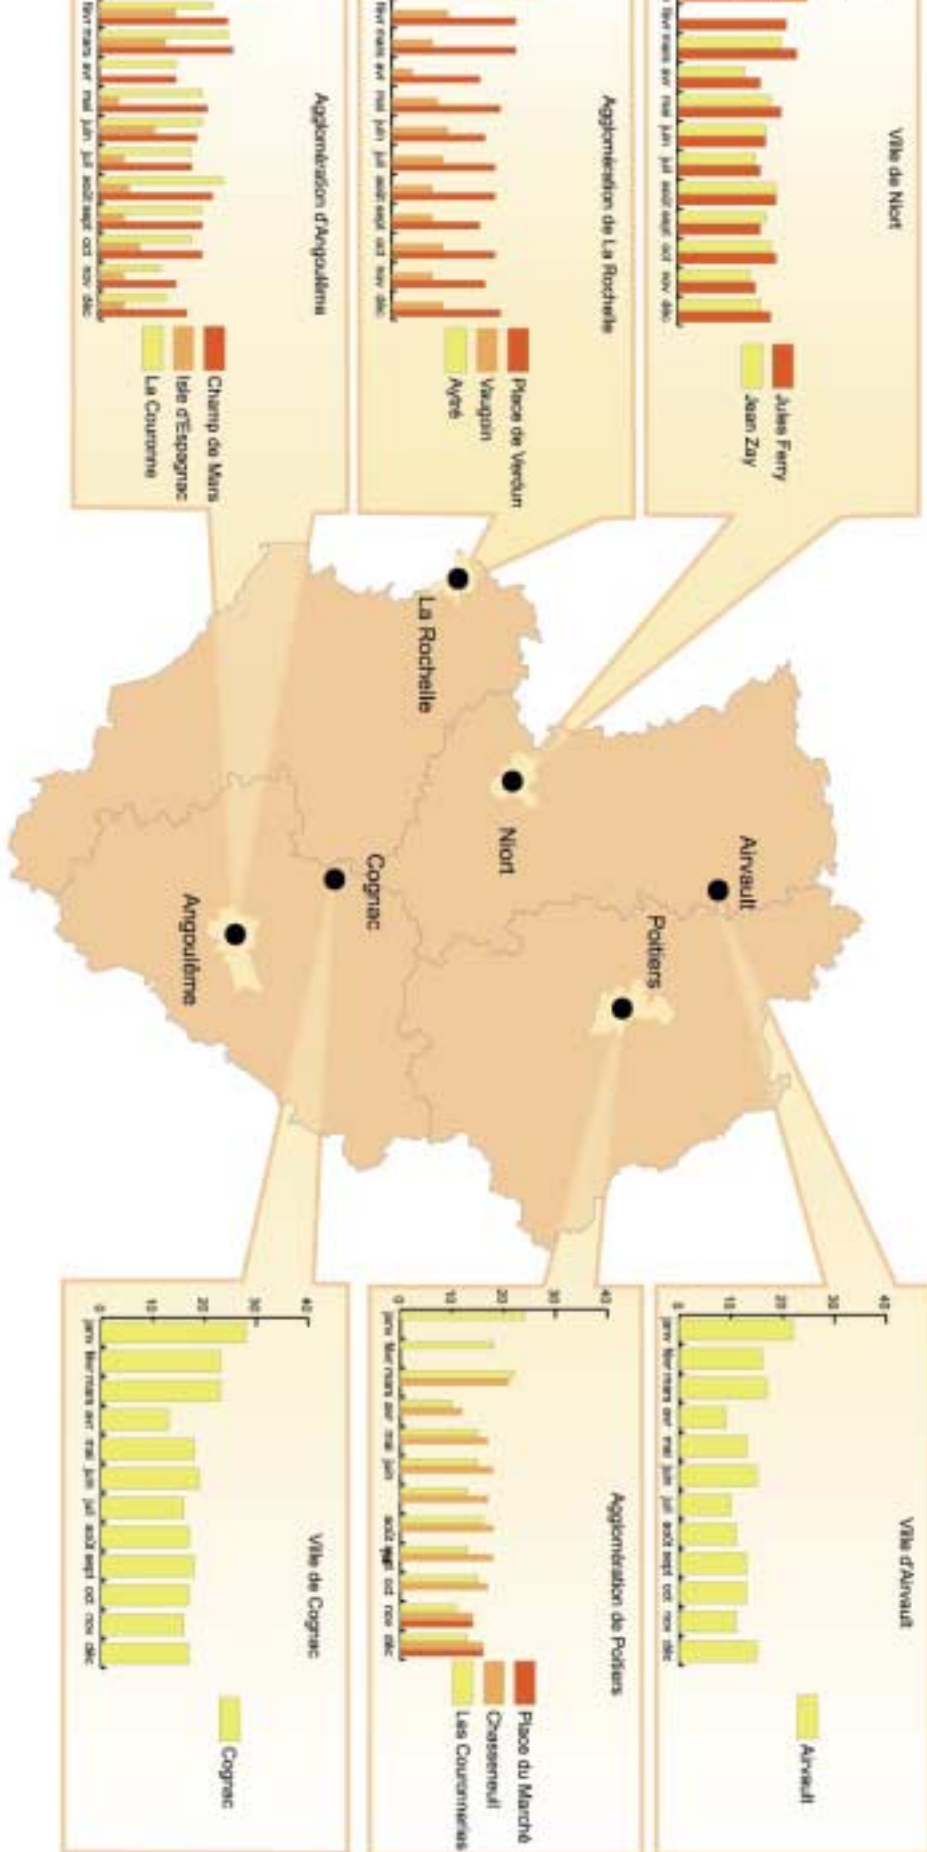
Ville de Niort

févr mars avr mai juin juil août sept oct nov déc

Jules Ferry
Jean Zay

Agglomération de La Rochelle

févr mars avr mai juin juil août sept oct nov déc

Place de Verdun
Vaugoin
Aytré

Agglomération d'Angoulême

févr mars avr mai juin juil août sept oct nov déc

Champ de Mars
Isle d'Espagnac
La Couronne

La Rochelle

Niort

Airvault

Poitiers

Cognac

Angoulême

Ville d'Airvault

40
30
20
10
0

janv févr mars avr mai juin juil août sept oct nov déc

Airvault

Agglomération de Poitiers

40
30
20
10
0

janv févr mars avr mai juin juil août sept oct nov déc

Place du Marché
Chasseneuil
Les Couronneries

Ville de Cognac

40
30
20
10
0

janv févr mars avr mai juin juil août sept oct nov déc

Cognac